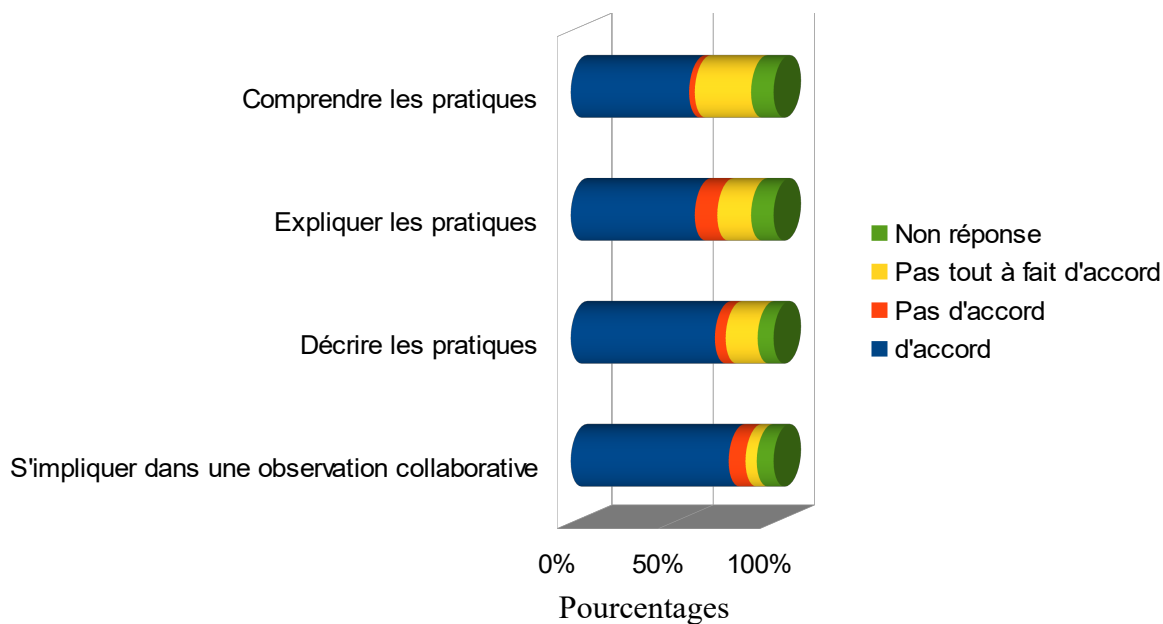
Comprendre les pratiques

Expliquer les pratiques

Décrire les pratiques

S'impliquer dans une observation collaborative

0% 50% 100%

Pourcentages

Non réponse
Pas tout à fait d'accord
Pas d'accord
d'accord